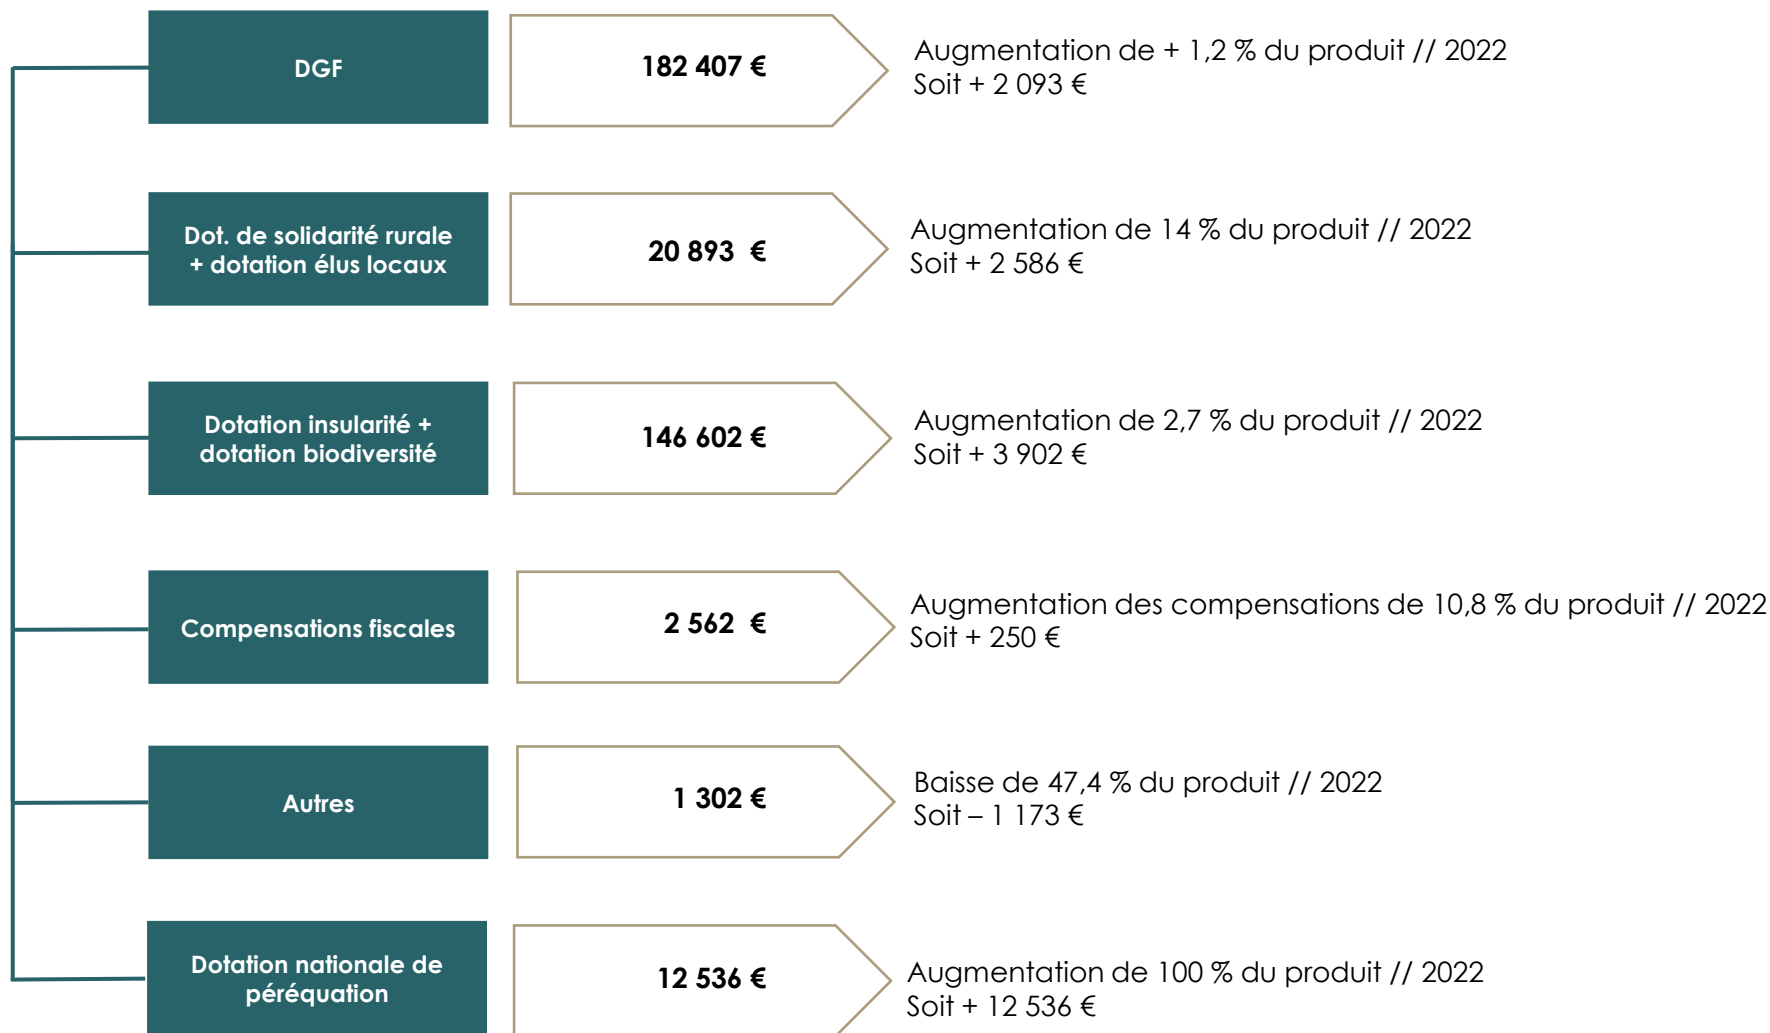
DGF

182 407 €

Augmentation de + 1,2 % du produit // 2022
Soit + 2 093 €

Dot. de solidarité rurale + dotation élus locaux

20 893 €

Augmentation de 14 % du produit // 2022
Soit + 2 586 €

Dotation insularité + dotation biodiversité

146 602 €

Augmentation de 2,7 % du produit // 2022
Soit + 3 902 €

Compensations fiscales

2 562 €

Augmentation des compensations de 10,8 % du produit // 2022
Soit + 250 €

Autres

1 302 €

Baisse de 47,4 % du produit // 2022
Soit – 1 173 €

Dotation nationale de péréquation

12 536 €

Augmentation de 100 % du produit // 2022
Soit + 12 536 €